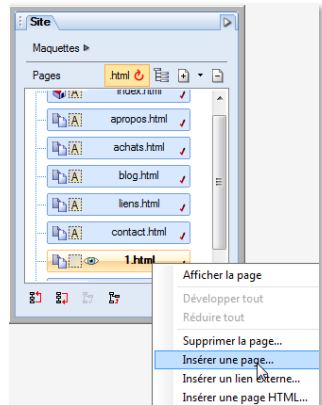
Site

Maquettes ▸

Pages .html

index.html

apropos.html

achats.html

blog.html

liens.html

contact.html

1.html

Afficher la page

Développer tout

Réduire tout

Supprimer la page...

Insérer une page...

Insérer un lien externe...

Insérer une page HTML...